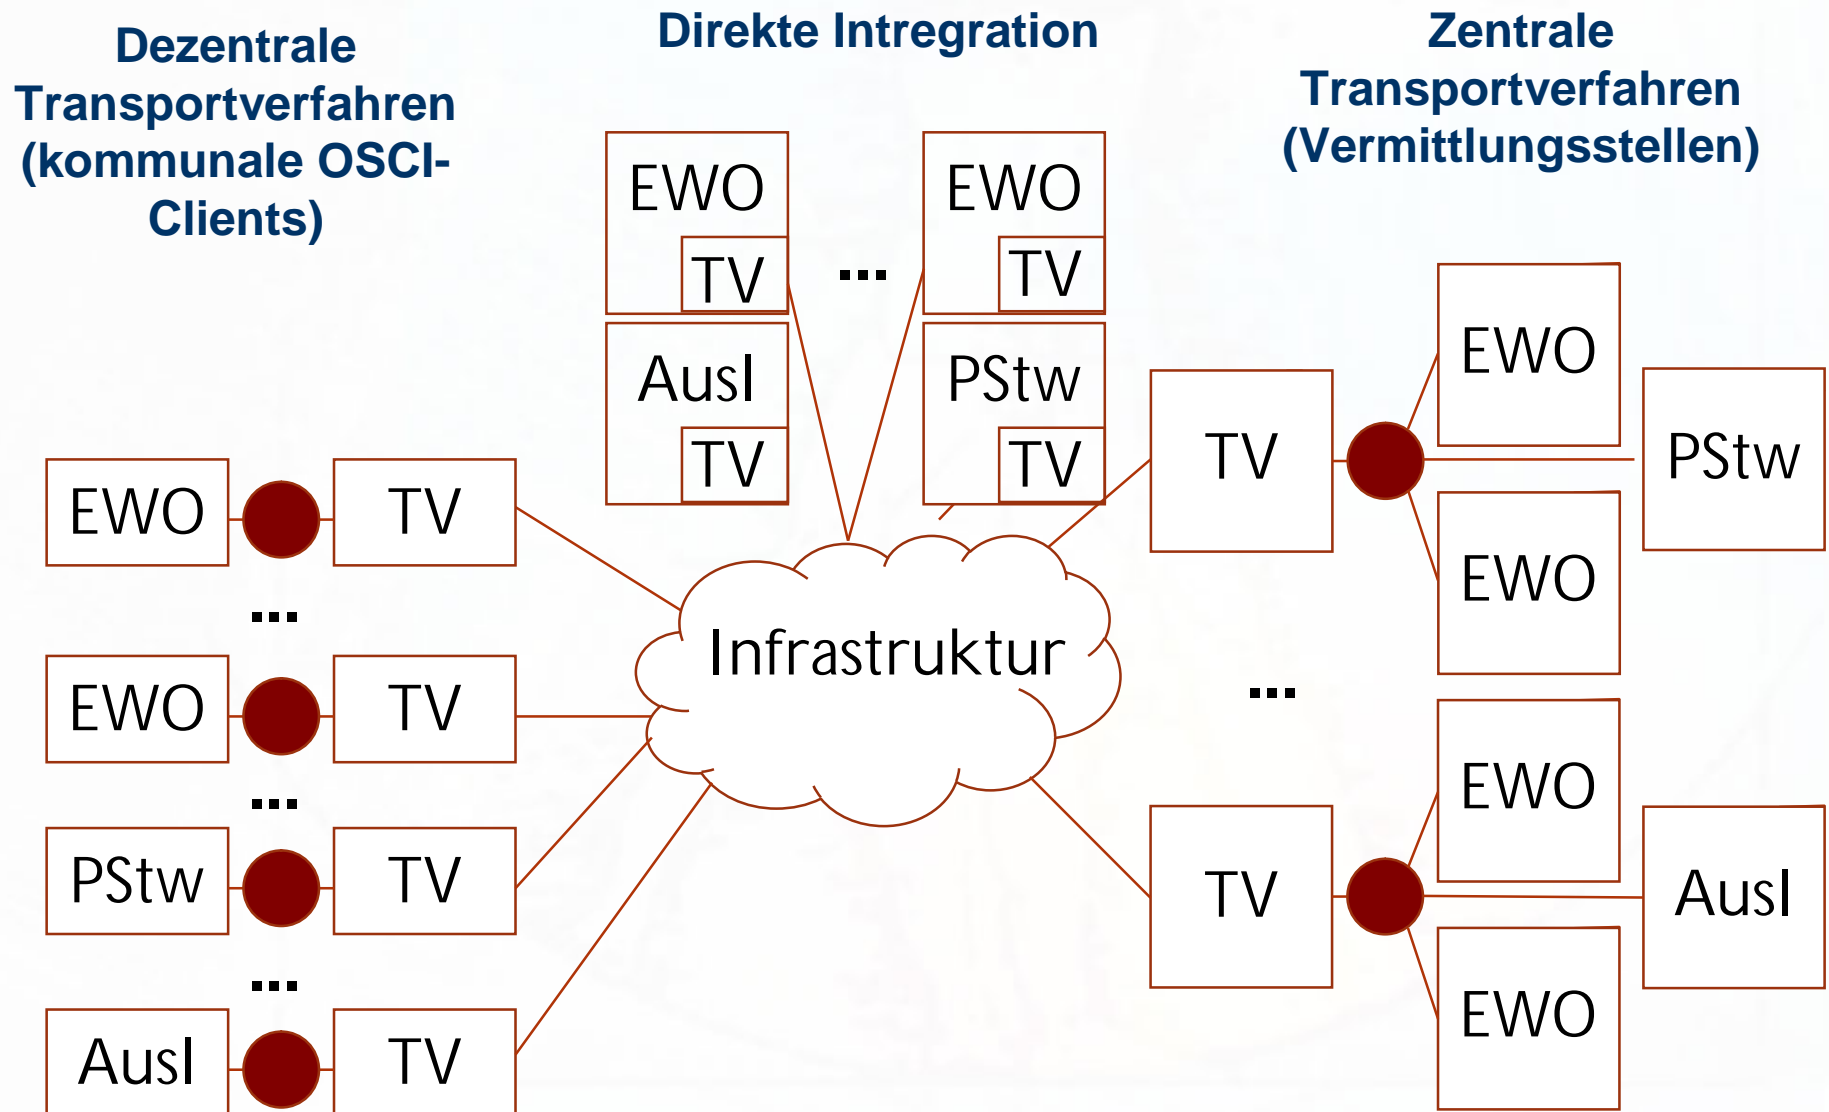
Dezentrale Transportverfahren (kommunale OSCI-Clients)

Direkte Intregration

Zentrale Transportverfahren (Vermittlungsstellen)

EWO
TV
...
EWO
TV

Ausl
TV
PStw
TV

EWO
TV
...
EWO
TV
...
PStw
TV
...
Ausl
TV

Infrastruktur

TV
EWO
PStw
EWO
...
TV
EWO
Ausl
EWO